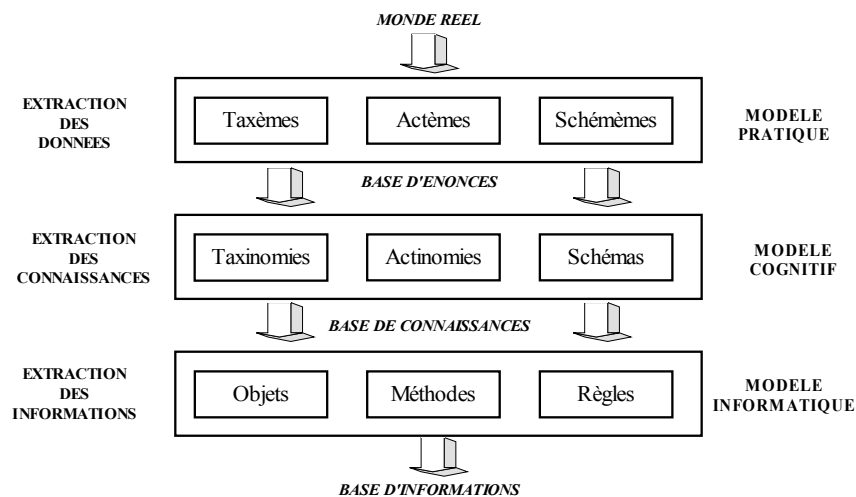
MONDE REEL

EXTRACTION DES DONNEES

Taxèmes

Actèmes

Schémèmes

MODELE PRATIQUE

BASE D'ENONCES

EXTRACTION DES CONNAISSANCES

Taxinomies

Actinomies

Schémas

MODELE COGNITIF

BASE DE CONNAISSANCES

EXTRACTION DES INFORMATIONS

Objets

Méthodes

Règles

MODELE INFORMATIQUE

BASE D'INFORMATIONS